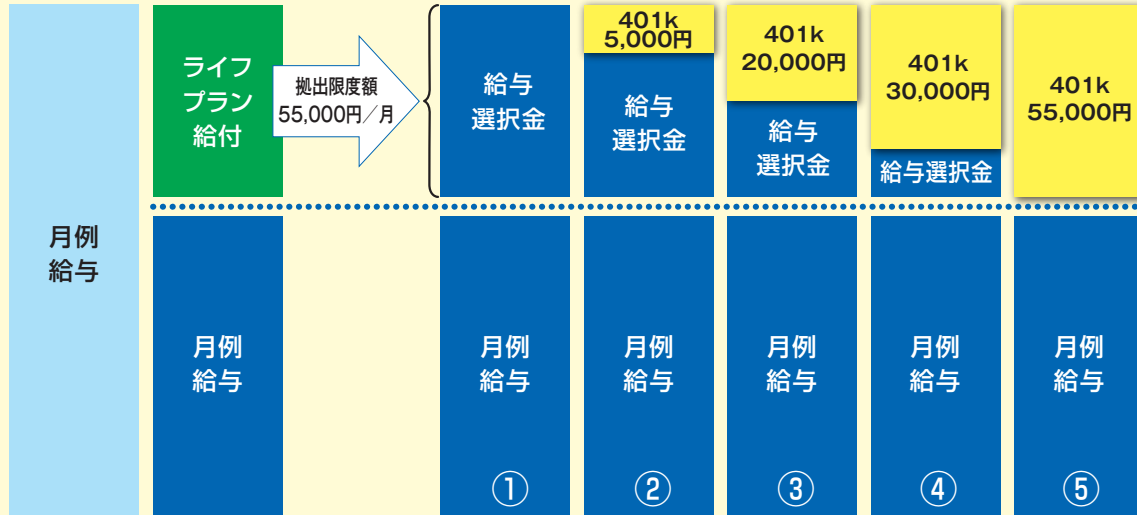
月例給与

ライフプラン給付

拠出限度額 55,000円／月

給与選択金

401k 5,000円

給与選択金

401k 20,000円

給与選択金

401k 30,000円

給与選択金

401k 55,000円

月例給与

月例給与

①

月例給与

②

月例給与

③

月例給与

④

月例給与

⑤